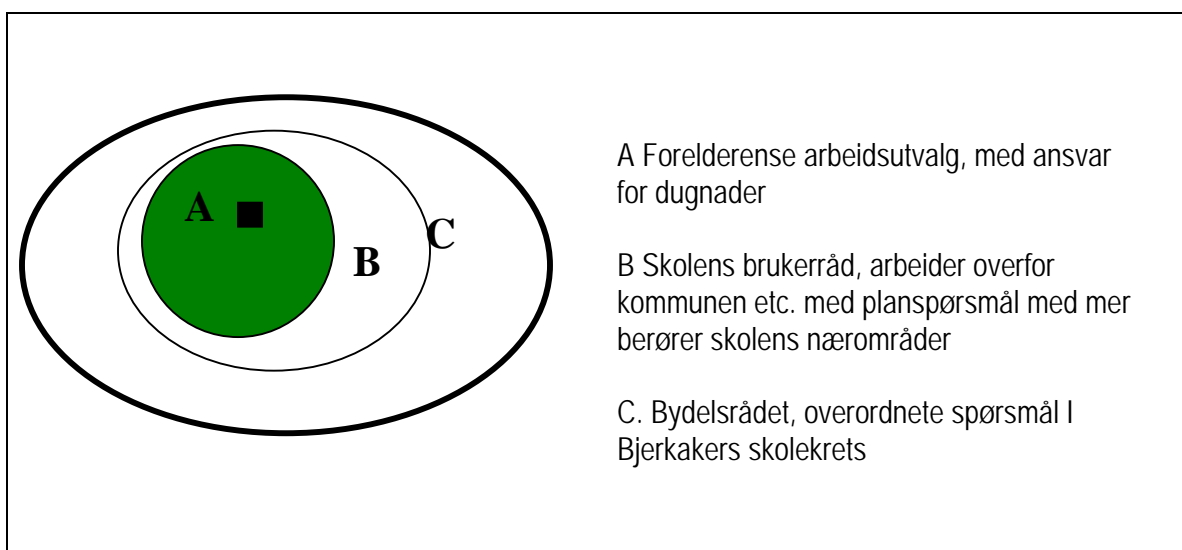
A

B

C

A Forelderense arbeidsutvalg, med ansvar for dugnader

B Skolens brukerråd, arbeider overfor kommunen etc. med planspørsmål med mer berører skolens nærområder

C. Bydelsrådet, overordnete spørsmål I Bjerkakers skolekrets